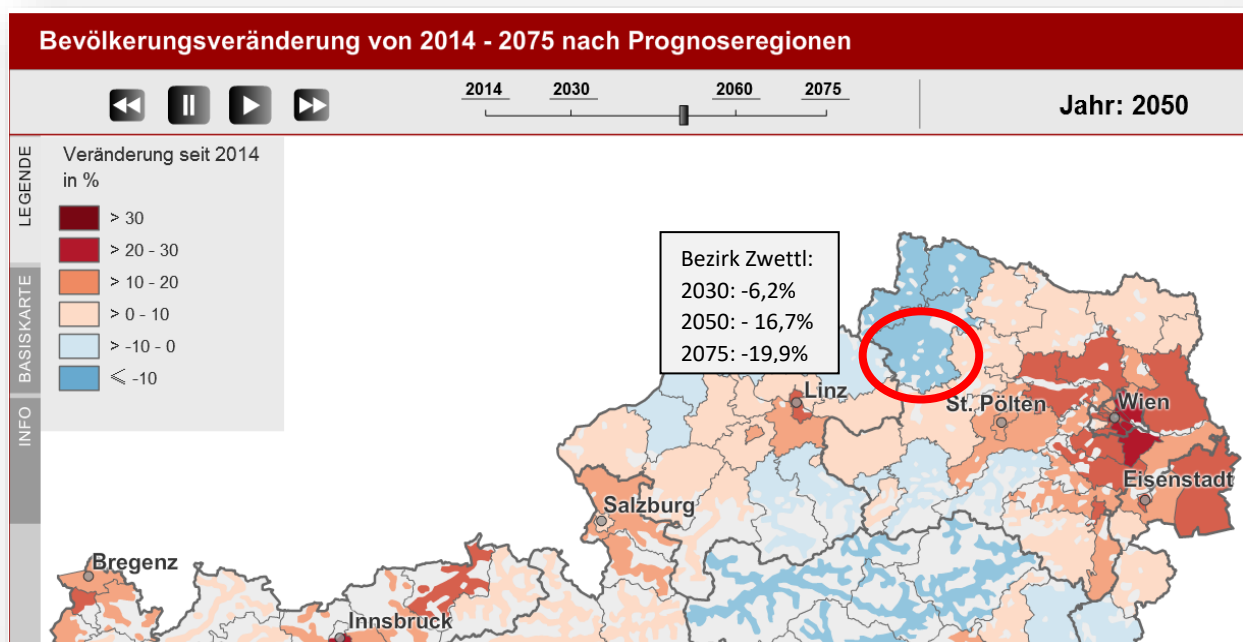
Bevölkerungsveränderung von 2014 - 2075 nach Prognoseregionen

2014 2030 2060 2075

Jahr: 2050

LEGENDE

BASISKARTE

INFO

Veränderung seit 2014 in %

> 30

> 20 - 30

> 10 - 20

> 0 - 10

> -10 - 0

$\leqslant$ -10

Bezirk Zwettl:
2030: -6,2%
2050: - 16,7%
2075: -19,9%

Linz

St. Pölten

Wien

Eisenstadt

Salzburg

Bregenz

Innsbruck